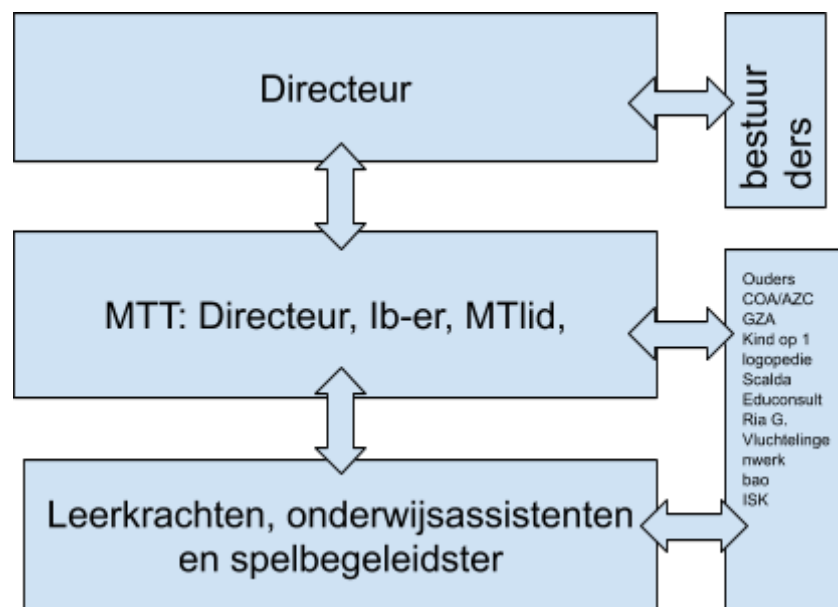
Directeur

bestuurders

MTT: Directeur, Ib-er, MTlid,

Ouders
COA/AZC
GZA
Kind op 1
logopedie
Scalda
Educonsult
Ria G.
Vluchtelingenwerk
bao
ISK

Leerkrachten, onderwijsassistenten en spelbegeleidster